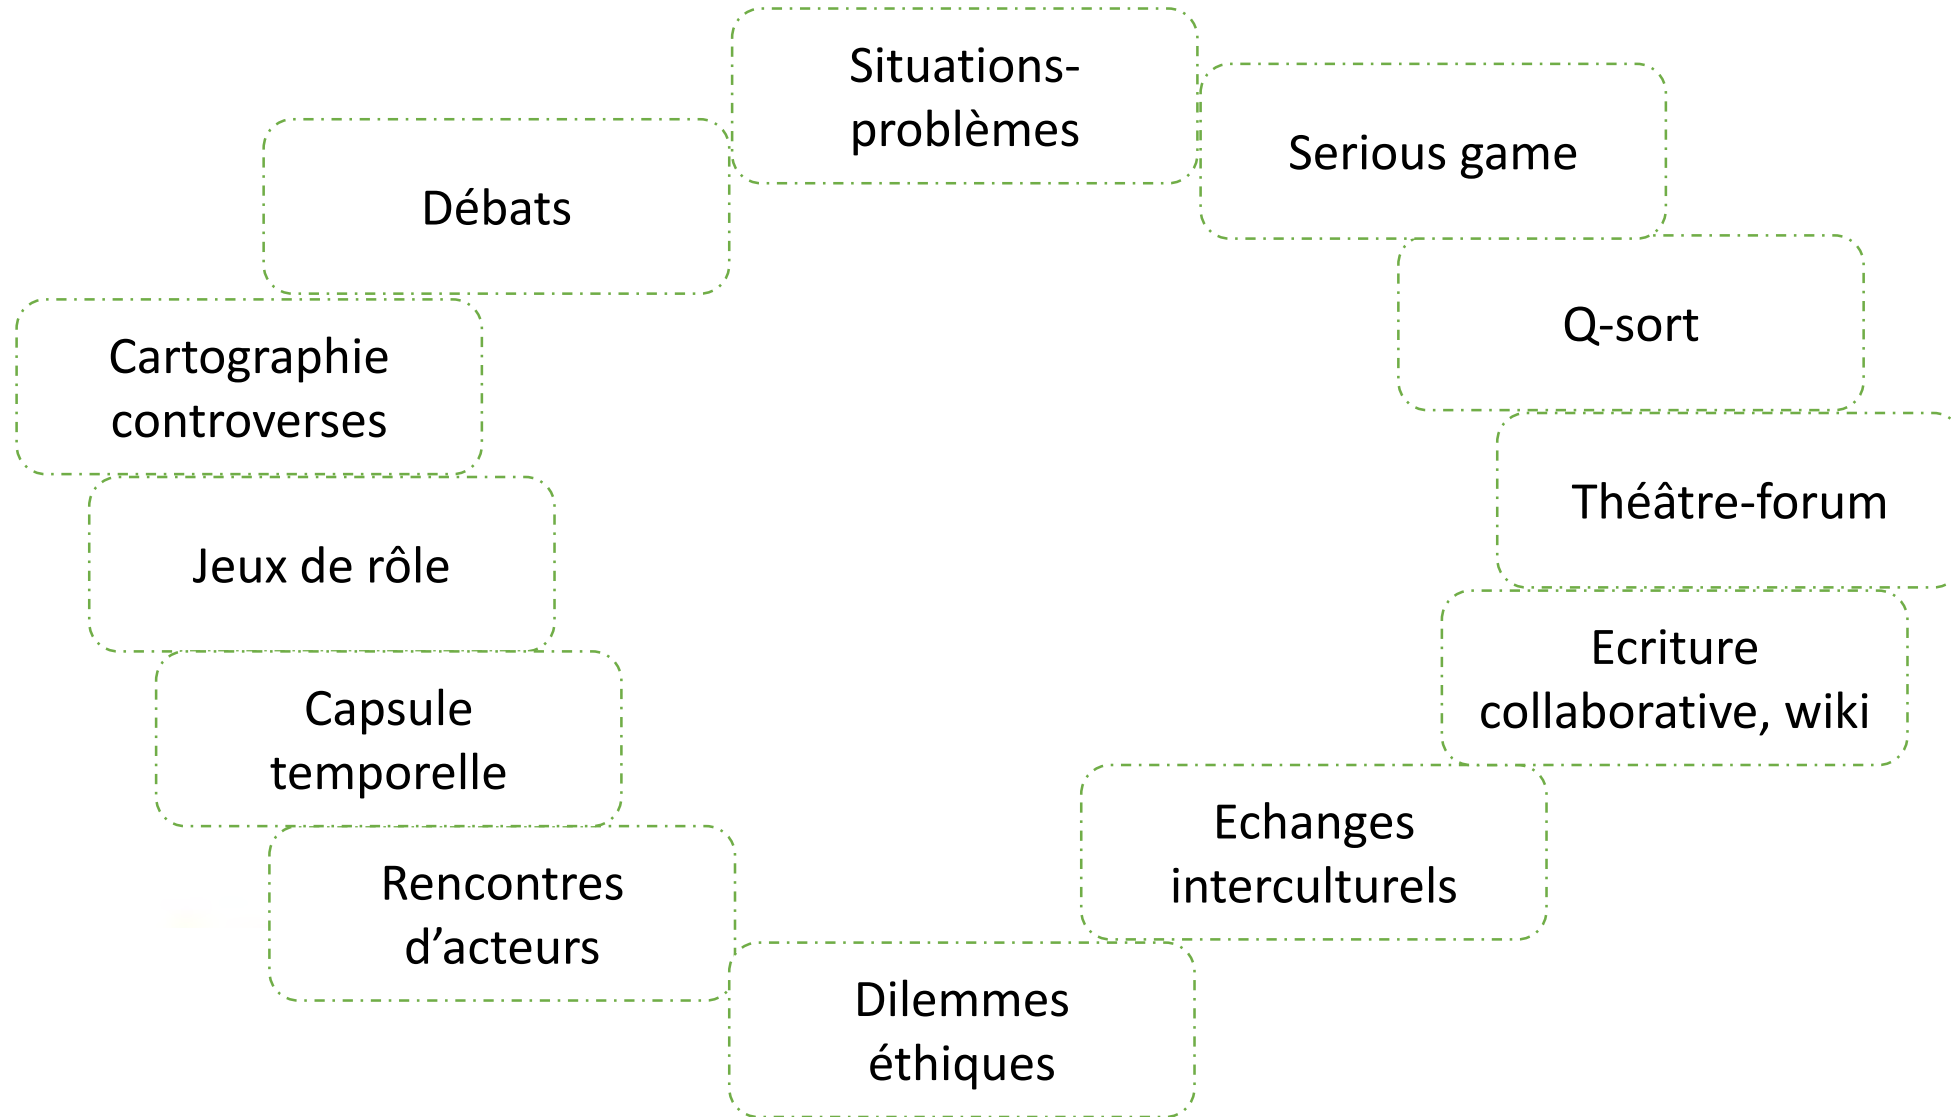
Situations-problèmes

Serious game

Débats

Q-sort

Cartographie controverses

Théâtre-forum

Jeux de rôle

Ecriture collaborative, wiki

Capsule temporelle

Echanges interculturels

Rencontres d’acteurs

Dilemmes éthiques